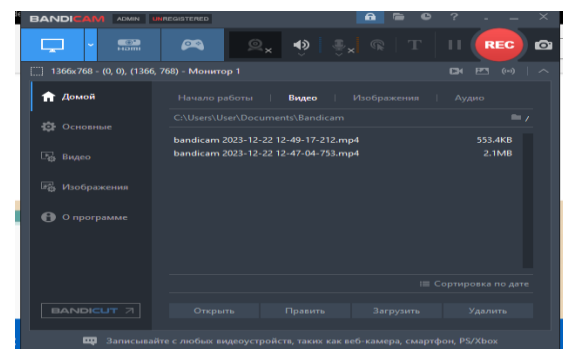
BANDICAM ADMIN UNREGISTERED

HDMI

REC

1366x768 - (0, 0), (1366, 768) - Монитор 1

Домой

Основные

Видео

Изображения

О программе

Начало работы | Видео | Изображения | Аудио

C:\Users\User\Documents\Bandicam

bandicam 2023-12-22 12-49-17-212.mp4 553.4KB
bandicam 2023-12-22 12-47-04-753.mp4 2.1MB

Сортировка по дате

BANDICUT

Открыть | Править | Загрузить | Удалить

Записывайте с любых видеоустройств, таких как веб-камера, смартфон, PS/Xbox